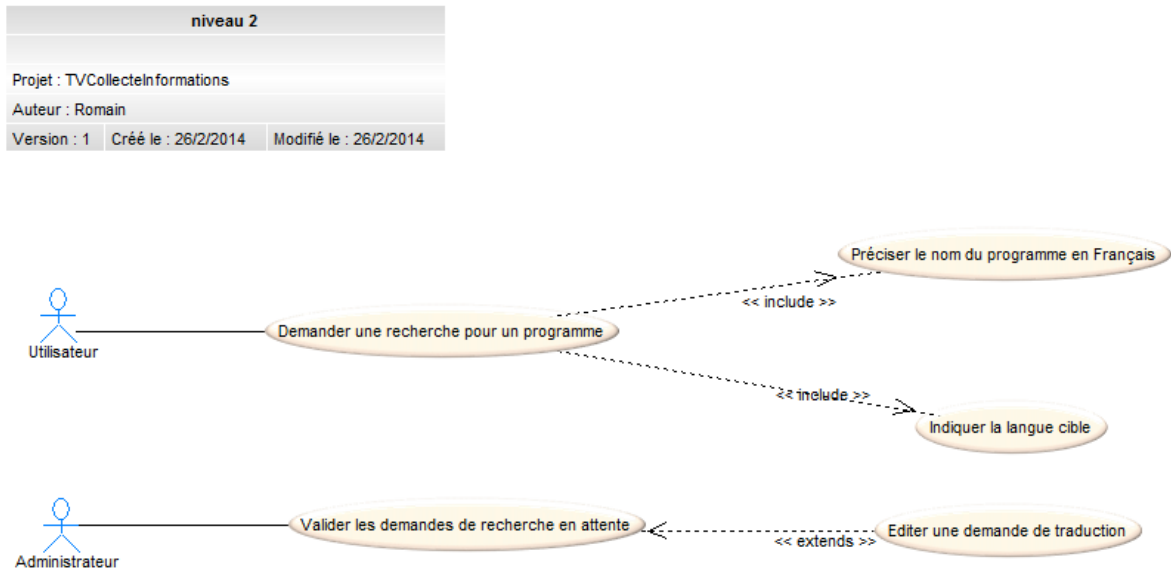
niveau 2

Projet : TVCollecteInformations

Auteur : Romain

| Version : 1 | Créé le : 26/2/2014 | Modifié le : 26/2/2014 |
|---|---|---|

Préciser le nom du programme en Français

<< include >>

Utilisateur

Demander une recherche pour un programme

<< include >>

Indiquer la langue cible

Administrateur

Valider les demandes de recherche en attente

Editer une demande de traduction

<< extends >>